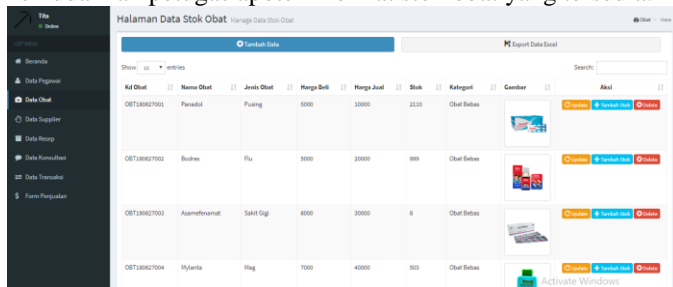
Tita
● Online

LIST MENU

Beranda
Data Pegawai
Data Obat
Data Supplier
Data Resep
Data Konsultasi
Data Transaksi
Form Penjualan

Halaman Data Stok Obat Manage Data Stok Obat

Obat > Here

Tambah Data

Export Data Excel

Show 10 entries

Search:

| Kd Obat | Nama Obat | Jenis Obat | Harga Beli | Harga Jual | Stok | Kategori | Gambar | Aksi |
|---|---|---|---|---|---|---|---|---|
| OBT180627001 | Panadol | Pusing | 5000 | 10000 | 2110 | Obat Bebas | | Update Tambah Stok Delete |
| OBT180627002 | Bodrex | Flu | 5000 | 20000 | 999 | Obat Bebas | | Update Tambah Stok Delete |
| OBT180627003 | Asamefenamat | Sakit Gigi | 6000 | 30000 | 8 | Obat Bebas | | Update Tambah Stok Delete |
| OBT180627004 | Mylanta | Mag | 7000 | 40000 | 503 | Obat Bebas | | Update Tambah Stok Delete |

Activate Windows